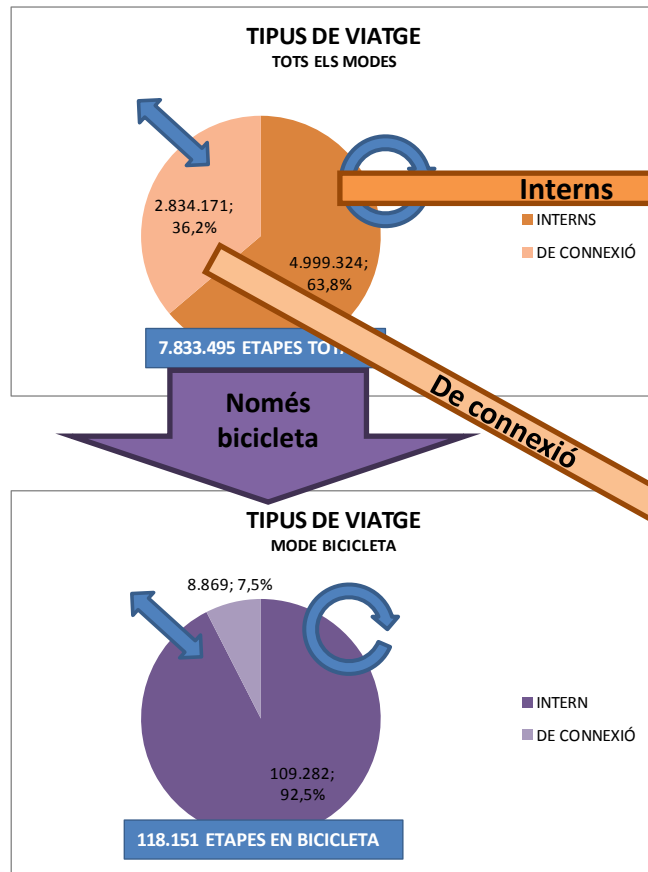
TIPUS DE VIATGE
TOTS ELS MODES

2.834.171; 36,2%

4.999.324; 63,8%

Interns

INTERNS
DE CONNEXIÓ

7.833.495 ETAPES TOT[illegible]

De connexió

Només bicicleta

TIPUS DE VIATGE
MODE BICICLETA

8.869; 7,5%

109.282; 92,5%

INTERN
DE CONNEXIÓ

118.151 ETAPES EN BICICLETA